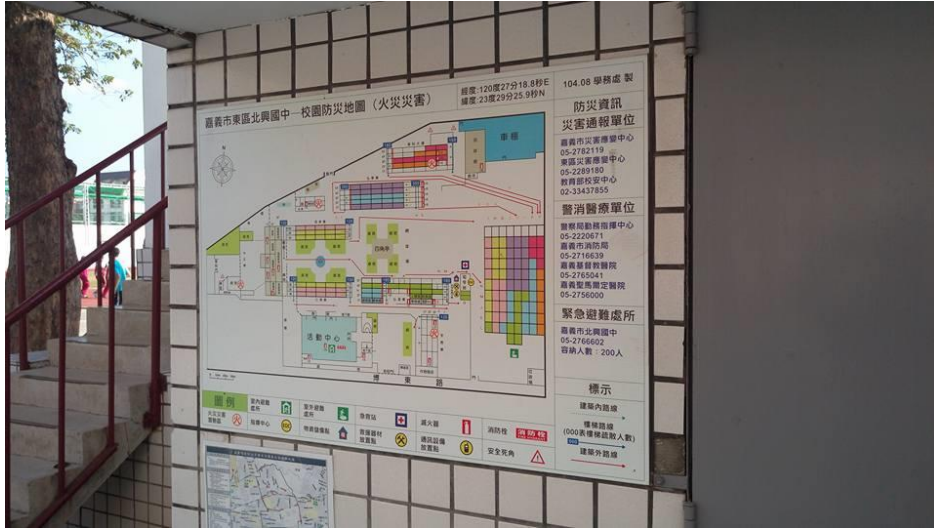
嘉義市東區北興國中－校園防災地圖（火災災害）

經度:120度27分18.8秒E
緯度:23度29分25.9秒N

104.08 學務處 製

防災資訊
災害通報單位
嘉義市災害應變中心
05-2782119
東區災害應變中心
05-2289180
教育部校安中心
02-33437855

警消醫療單位
警察局勤務指揮中心
05-2220671
嘉義市消防局
05-2716639
嘉義基督教醫院
05-2765041
嘉義聖馬爾定醫院
05-2756000

緊急避難處所
嘉義市北興國中
05-2766602
容納人數：200人

標示
建築內路線
樓梯路線
(000表樓梯級數人數)
建築外路線

車棚
活動中心
升旗台
博東路

圖例
火災災害警報器
室內避難處所
緊急照明燈
室外避難處所
指揮中心
無障礙
手提滅火器
急救站
消防栓
避難器具
滅火器
通訊設備
消防栓
安全梯
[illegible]
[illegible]